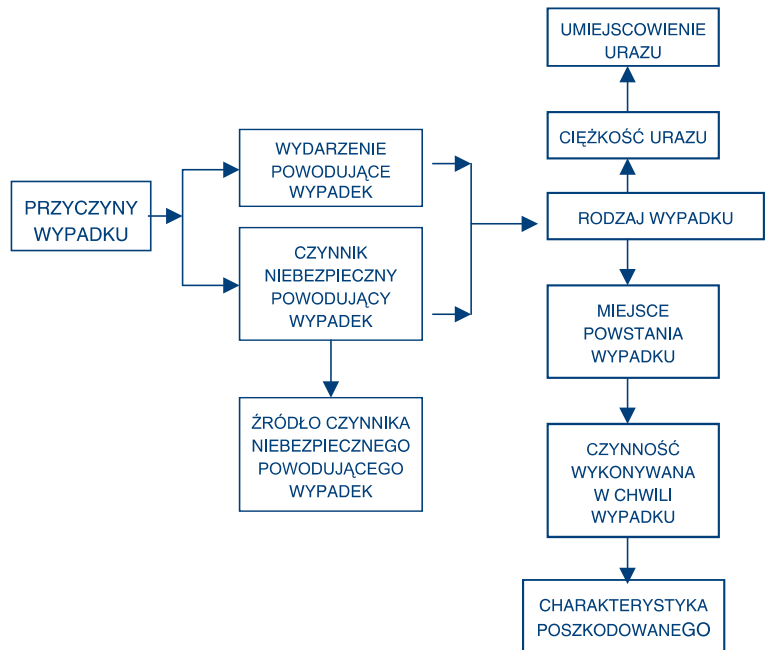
PRZYCZYNY WYPADKU

WYDARZENIE POWODUJĄCE WYPADEK

CZYNNIK NIEBEZPIECZNY POWODUJĄCY WYPADEK

ŹRÓDŁO CZYNNIKA NIEBEZPIECZNEGO POWODUJĄCEGO WYPADEK

UMIEJSCOWIENIE URAZU

CIĘŻKOŚĆ URAZU

RODZAJ WYPADKU

MIEJSCE POWSTANIA WYPADKU

CZYNNOŚĆ WYKONYWANA W CHWILI WYPADKU

CHARAKTERYSTYKA POSZKODOWANEGO